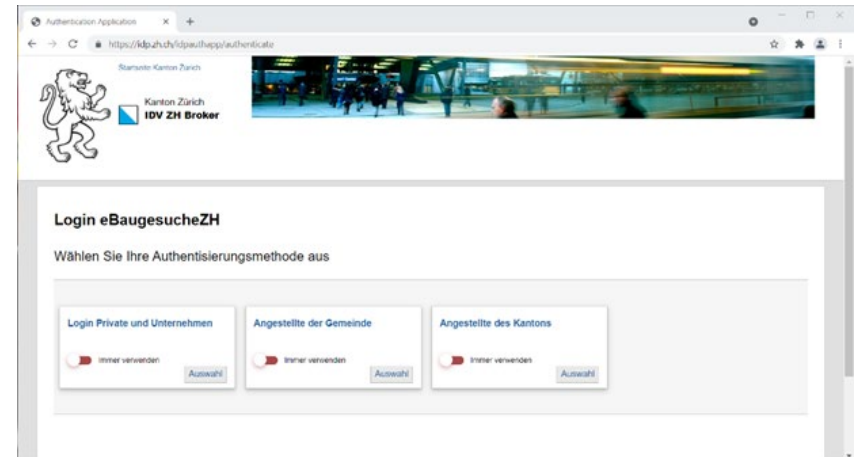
Authentication Application × +

https://idp.zh.ch/idpauthapp/authenticate

Startseite Kanton Zürich

Kanton Zürich
IDV ZH Broker

Login eBaugesucheZH

Wählen Sie Ihre Authentisierungsmethode aus

Login Private und Unternehmen
Immer verwenden
Auswahl

Angestellte der Gemeinde
Immer verwenden
Auswahl

Angestellte des Kantons
Immer verwenden
Auswahl